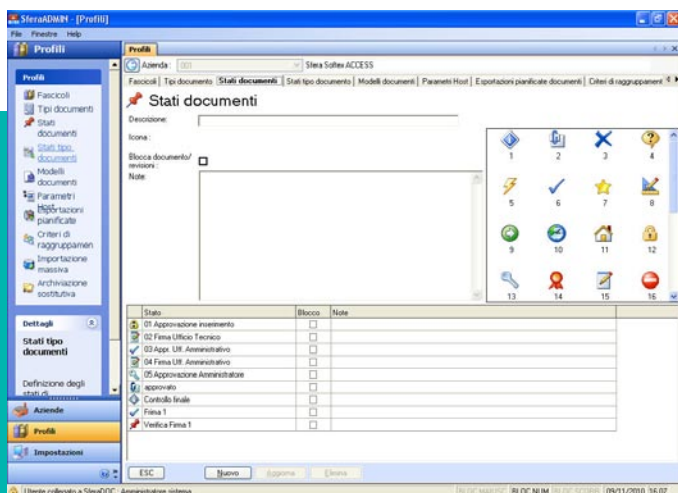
SferaADMIN - [Profili]
File Finestre Help
Profili
Profili
Azienda : 001 Sfera Softex ACCESS
Fascicoli | Tipi documento | Stati documenti | Stati tipo documento | Modelli documenti | Parametri Host | Esportazioni pianificate documenti | Criteri di raggruppamento

Profili
Fascicoli
Tipi documenti
Stati documenti
Stati tipo documenti
Modelli documenti
Parametri Host
Esportazioni pianificate
Criteri di raggruppamen
Importazione massiva
Archiviazione sostitutiva

Stati documenti
Descrizione:
Icona :
Blocca documento/revisioni :
Note:

1 2 3 4
5 6 7 8
9 10 11 12
13 14 15 16

| Stato | Blocco | Note |
|---|---|---|
| 01 Approvazione inserimento | ☐ | |
| 02 Firma Ufficio Tecnico | ☐ | |
| 03 Appr. Uff. Amministrativo | ☐ | |
| 04 Firma Uff. Amministrativo | ☐ | |
| 05 Approvazione Amministratore | ☐ | |
| approvato | ☐ | |
| Controllo finale | ☐ | |
| Firma 1 | ☐ | |
| Verifica Firma 1 | ☐ | |

Dettagli
Stati tipo documenti
Definizione degli stati di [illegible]

Aziende
Profili
Impostazioni

ESC Nuovo Aggiorna Elimina

Utente collegato a SferaDOC : Amministratore sistema BLOC MAIUSC BLOC NUM BLOC SCORR 09/11/2010 16.07